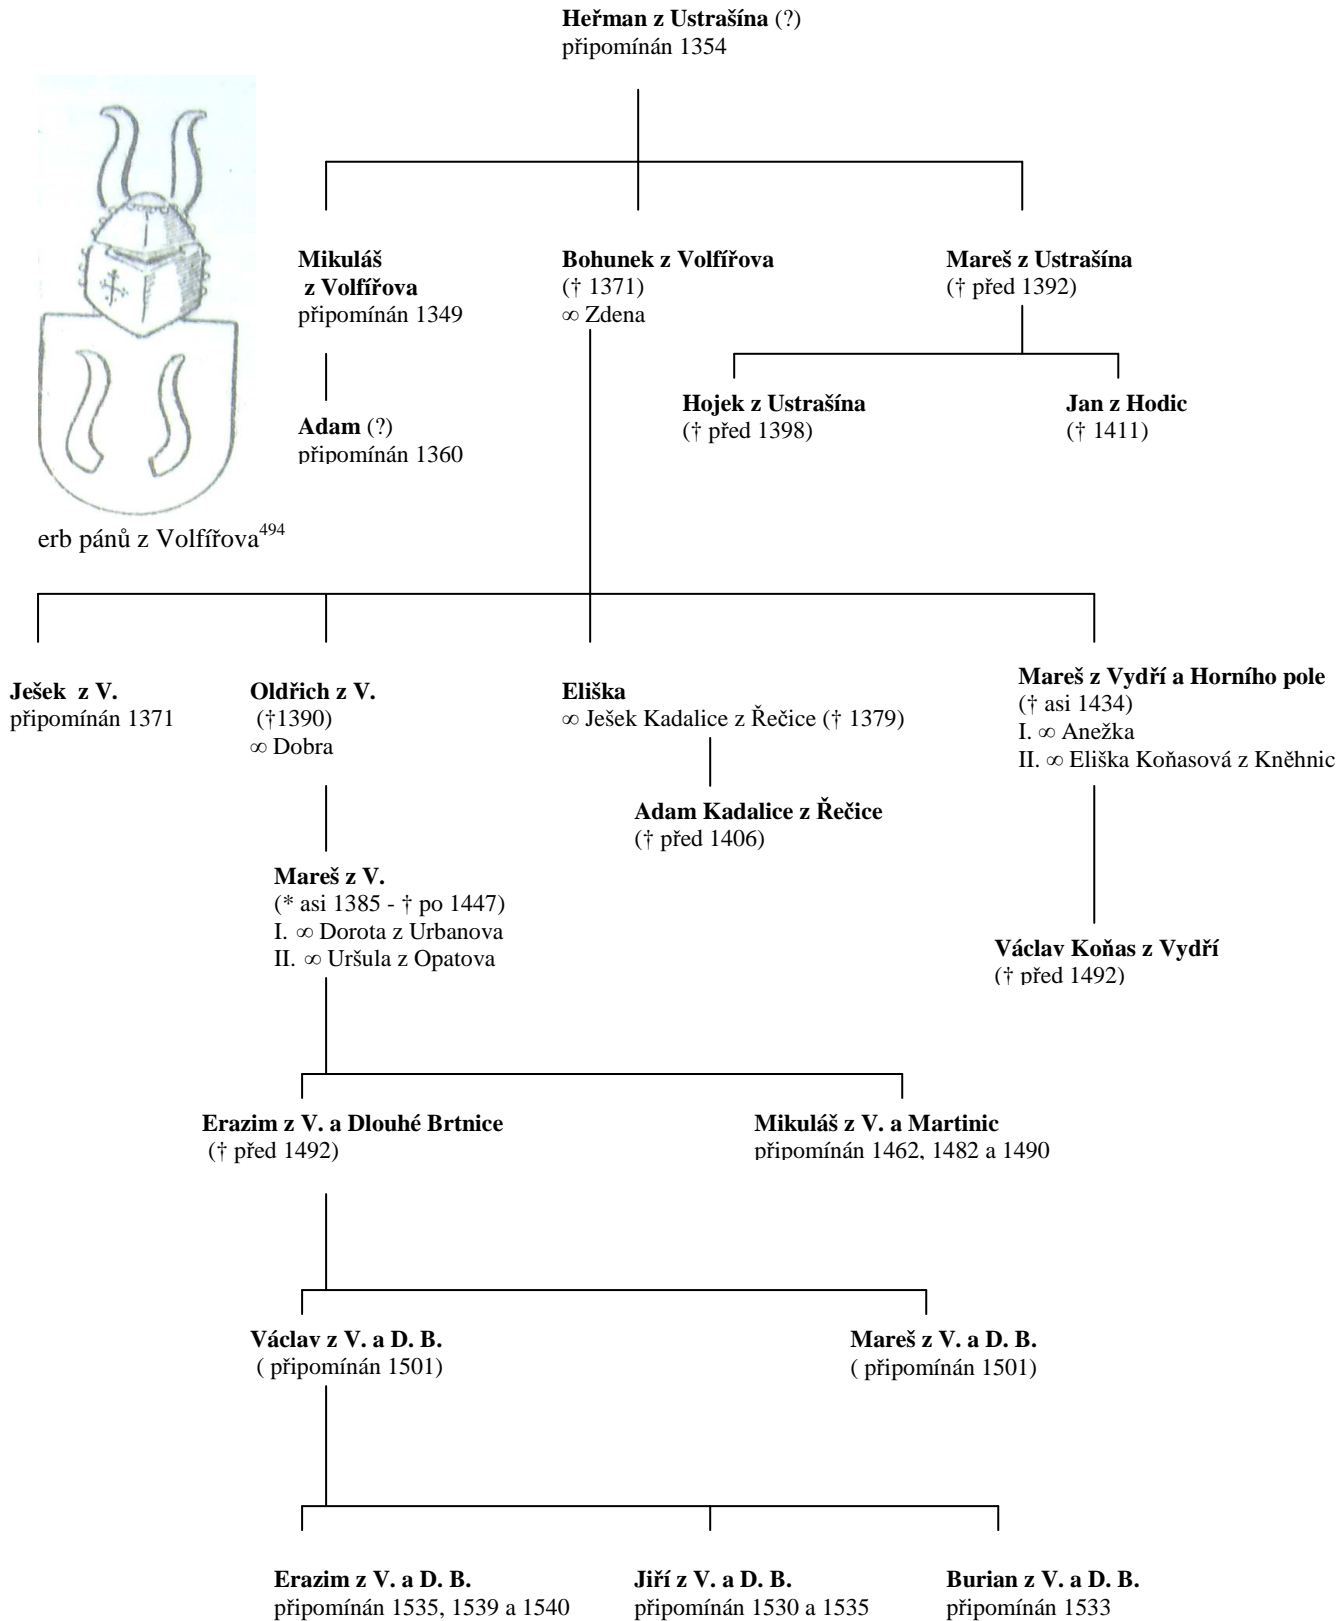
**Heřman z Ustrašína** (?)
připomínán 1354

**Mikuláš z Volfířova**
připomínán 1349

**Bohunek z Volfířova**
(† 1371)
∞ Zdena

**Mareš z Ustrašína**
(† před 1392)

**Adam** (?)
připomínán 1360

**Hojek z Ustrašína**
(† před 1398)

**Jan z Hodic**
(† 1411)

erb pánů z Volfířova$^{494}$

**Ješek z V.**
připomínán 1371

**Oldřich z V.**
(†1390)
∞ Dobra

**Eliška**
∞ Ješek Kadalice z Řečice († 1379)

**Mareš z Vydří a Horního pole**
(† asi 1434)
I. ∞ Anežka
II. ∞ Eliška Koňasová z Kněhnic

**Adam Kadalice z Řečice**
(† před 1406)

**Mareš z V.**
(* asi 1385 - † po 1447)
I. ∞ Dorota z Urbanova
II. ∞ Uršula z Opatova

**Václav Koňas z Vydří**
(† před 1492)

**Erazim z V. a Dlouhé Brtnice**
(† před 1492)

**Mikuláš z V. a Martinic**
připomínán 1462, 1482 a 1490

**Václav z V. a D. B.**
( připomínán 1501)

**Mareš z V. a D. B.**
( připomínán 1501)

**Erazim z V. a D. B.**
připomínán 1535, 1539 a 1540

**Jiří z V. a D. B.**
připomínán 1530 a 1535

**Burian z V. a D. B.**
připomínán 1533